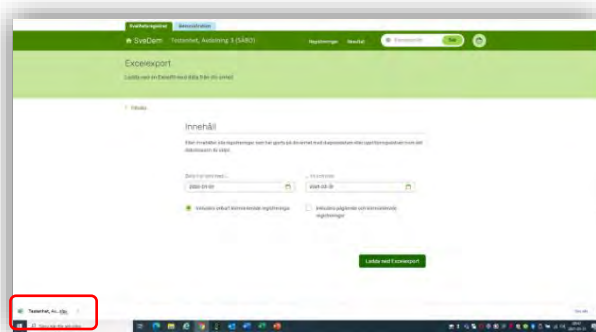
Kvalitetsregister Administration

SveDem Testenhet, Avdelning 3 (SÄBO)

Registreringar Nyckeltal Sök

Excelexport

Ladda ner en Excelfil med data från din enhet

< Tillbaka

Innehåll

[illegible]

Datum från och med ... till och med

2000-01-01 2020-03-31

Inkludera endast kommenterade registreringar

Inkludera pågående och kommenterade registreringar

Ladda ned Excelexport

Testenhet, Av...xlsx

Skriv här för att söka